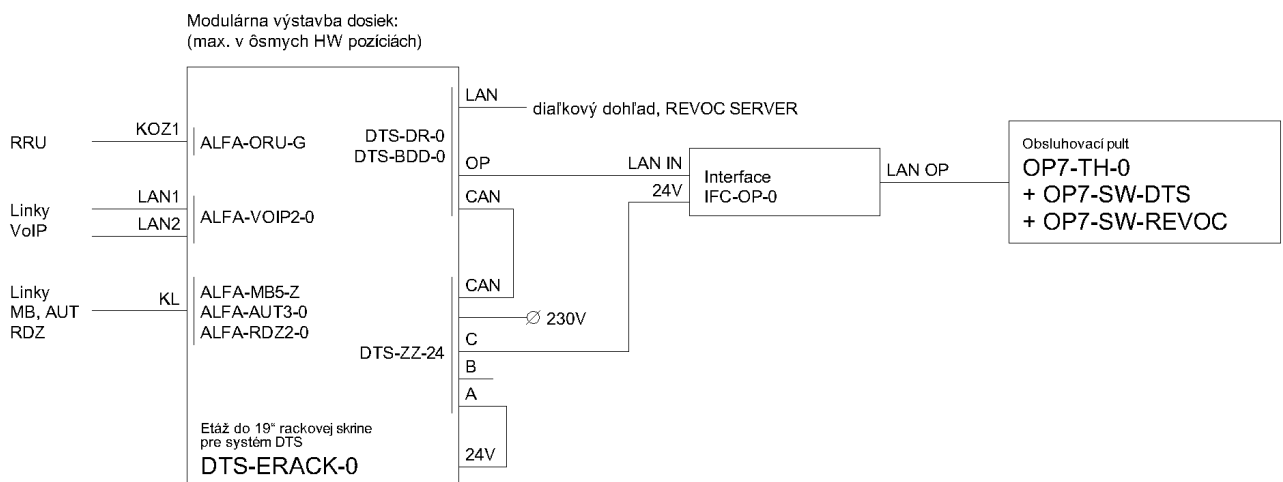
Modulárna výstavba dosiek:
(max. v ôsmych HW pozíciách)

RRU
KOZ1
ALFA-ORU-G

Linky
VoIP
LAN1
LAN2
ALFA-VOIP2-0

Linky
MB, AUT
RDZ
KL
ALFA-MB5-Z
ALFA-AUT3-0
ALFA-RDZ2-0

DTS-DR-0
DTS-BDD-0

LAN
diaľkový dohľad, REVOC SERVER
OP
LAN IN
CAN
24V
Interface
IFC-OP-0
LAN OP

Obsluhovací pult
OP7-TH-0
+ OP7-SW-DTS
+ OP7-SW-REVOC

CAN
$\varnothing$ 230V
DTS-ZZ-24
C
B
A

Etáž do 19" rackovej skrine
pre systém DTS
DTS-ERACK-0
24V